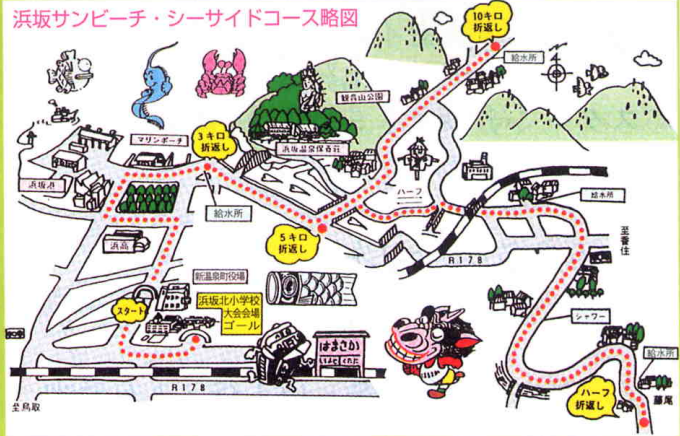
浜坂サンビーチ・シーサイドコース略図

10キロ
折返し

給水所

観音山公園

マリンボーチ

3キロ
折返し

浜坂温泉保養荘

浜坂港

給水所

ハーフ

給水所

至香住

5キロ
折返し

浜高

R178

新温泉町役場

スタート

浜坂北小学校
大会会場
ゴール

はまさか

シャワー

給水所

R178

ハーフ
折返し

至鳥取

諸寄